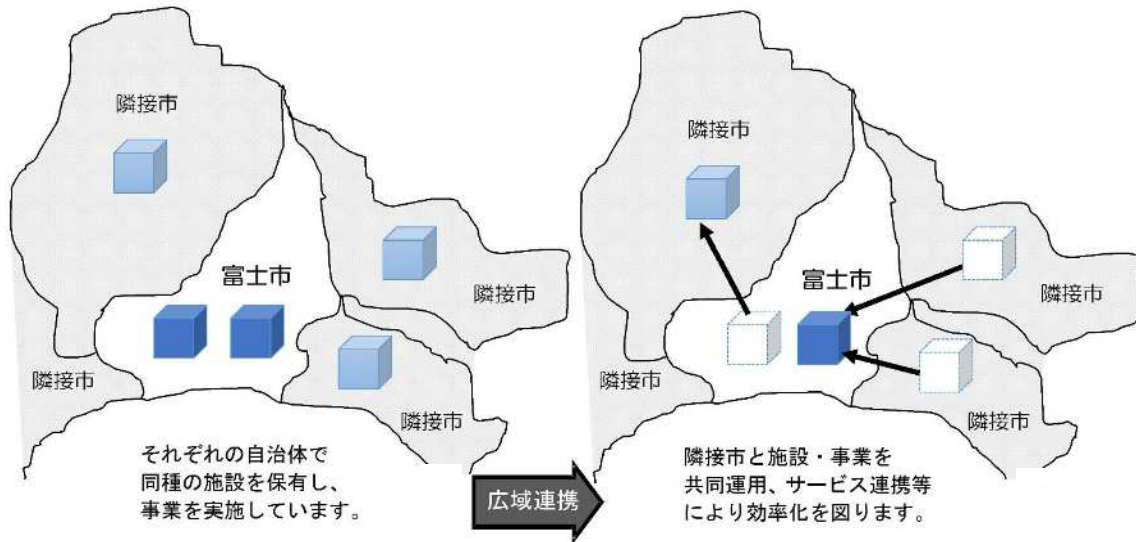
隣接市

富士市

隣接市

隣接市

隣接市

それぞれの自治体で同種の施設を保有し、事業を実施しています。

広域連携

隣接市

富士市

隣接市

隣接市

隣接市

隣接市と施設・事業を共同運用、サービス連携等により効率化を図ります。